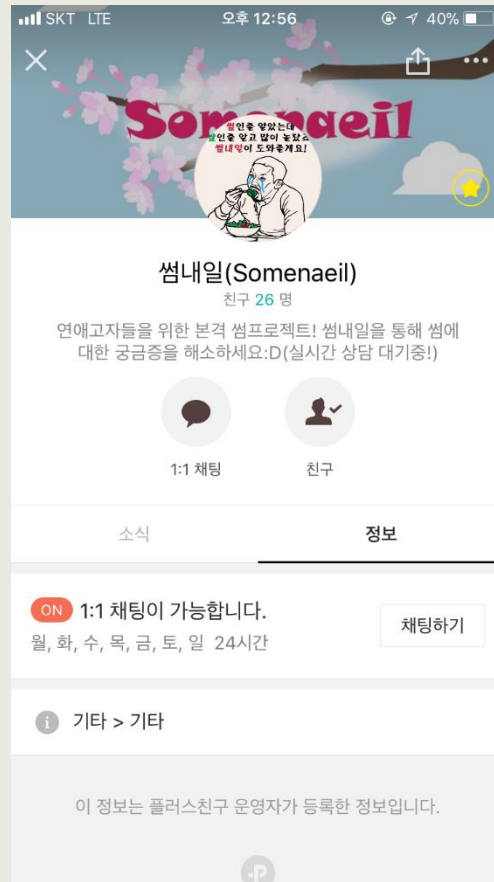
SKT LTE 오후 12:56 40%

Somenaeil

썸인줄 알았는데
쌈인줄 알고 많이 놀랐소
썸내일이 도와줄게요!

썸내일(Somenaeil)

친구 26 명

연애고자들을 위한 본격 썸프로젝트! 썸내일을 통해 썸에 대한 궁금증을 해소하세요:D(실시간 상담 대기중!)

1:1 채팅

친구

소식

정보

ON 1:1 채팅이 가능합니다.

월, 화, 수, 목, 금, 토, 일 24시간

채팅하기

기타 > 기타

이 정보는 플러스친구 운영자가 등록한 정보입니다.